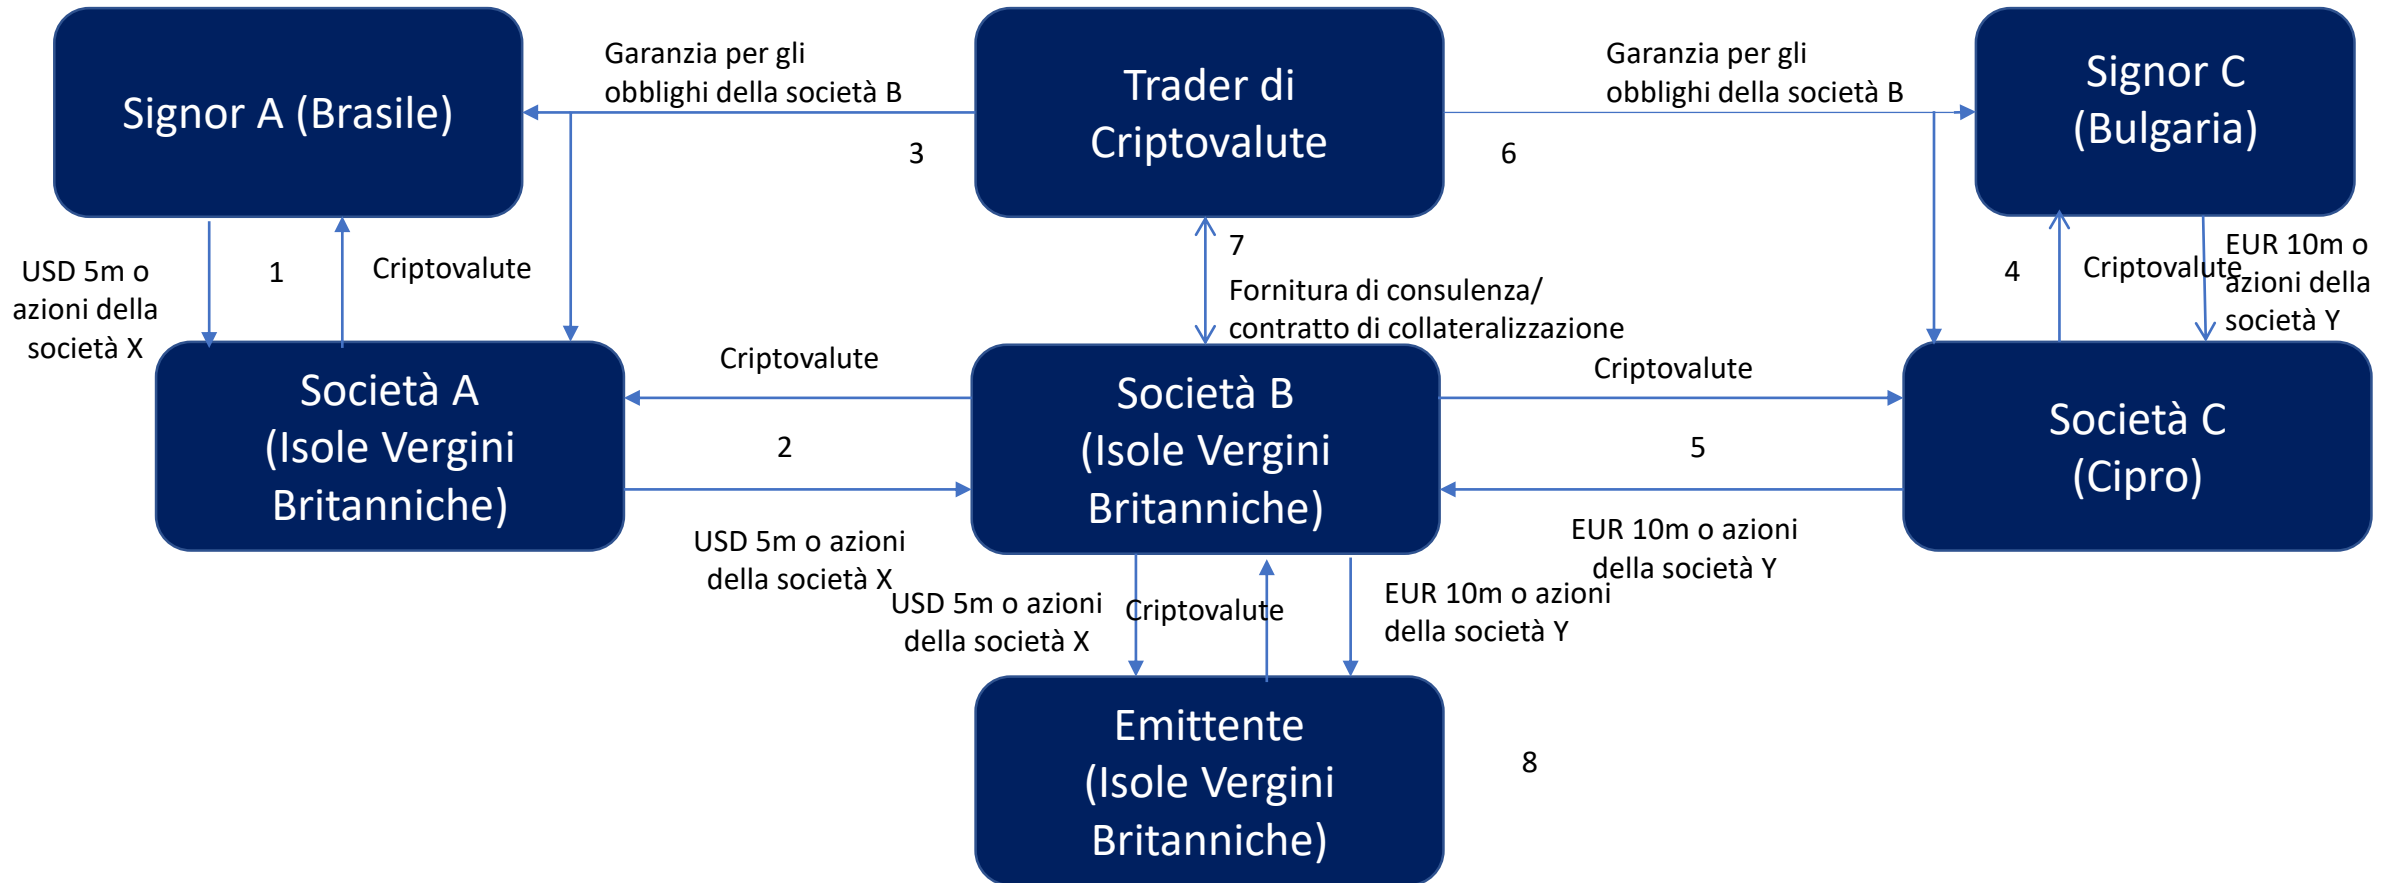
Signor A (Brasile)

Garanzia per gli obblighi della società B

3

Trader di Criptovalute

Garanzia per gli obblighi della società B

6

Signor C (Bulgaria)

USD 5m o azioni della società X

1

Criptovalute

7

Fornitura di consulenza/ contratto di collateralizzazione

4

Criptovalute

EUR 10m o azioni della società Y

Criptovalute

Società A (Isole Vergini Britanniche)

2

USD 5m o azioni della società X

Società B (Isole Vergini Britanniche)

Criptovalute

5

EUR 10m o azioni della società Y

Società C (Cipro)

USD 5m o azioni della società X

Criptovalute

EUR 10m o azioni della società Y

Emittente (Isole Vergini Britanniche)

8